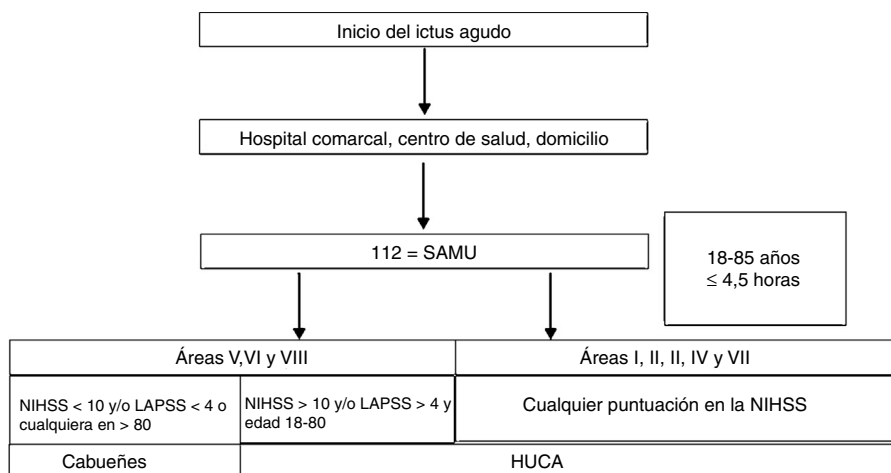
Inicio del ictus agudo

Hospital comarcal, centro de salud, domicilio

112 = SAMU

18-85 años
$\leq$ 4,5 horas

| Áreas V,VI y VIII | | Áreas I, II, II, IV y VII |
|---|---|---|
| NIHSS < 10 y/o LAPSS < 4 o cualquiera en > 80 | NIHSS > 10 y/o LAPSS > 4 y edad 18-80 | Cualquier puntuación en la NIHSS |
| Cabueñes | HUCA | |